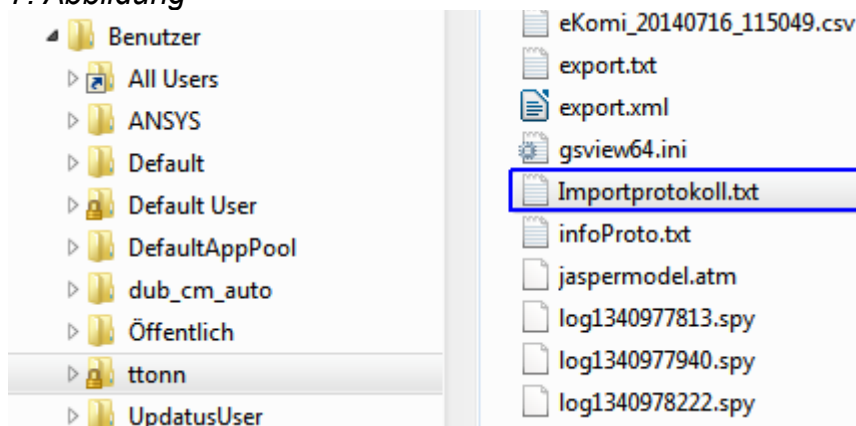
1. Abbildung

Benutzer
All Users
ANSYS
Default
Default User
DefaultAppPool
dub_cm_auto
Öffentlich
ttonn
UpdatusUser

eKomi_20140716_115049.csv
export.txt
export.xml
gsview64.ini
Importprotokoll.txt
infoProto.txt
jaspermodel.atm
log1340977813.spy
log1340977940.spy
log1340978222.spy